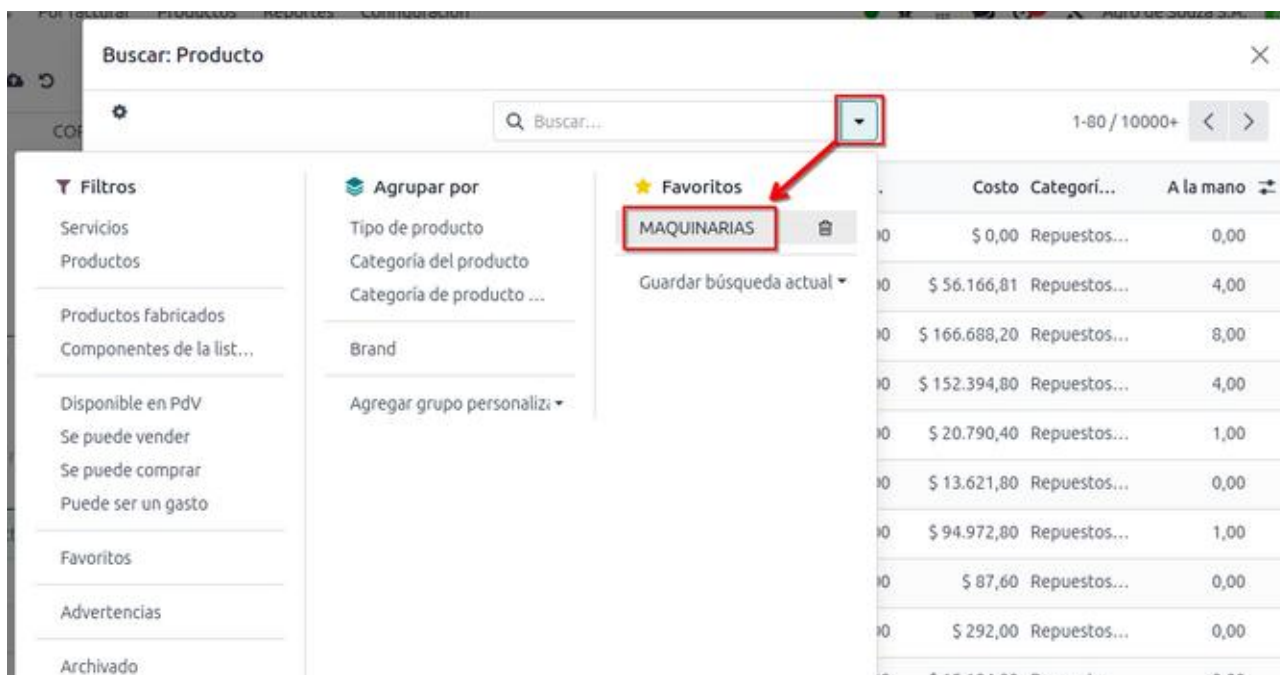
Buscar: Producto

Buscar...

1-80 / 10000+

Filtros
Servicios
Productos

Productos fabricados
Componentes de la list...

Disponible en PdV
Se puede vender
Se puede comprar
Puede ser un gasto

Favoritos

Advertencias

Archivado

Agrupar por
Tipo de producto
Categoría del producto
Categoría de producto ...

Brand

Agregar grupo personaliz

Favoritos
MAQUINARIAS

Guardar búsqueda actual

| Costo | Categorí... | A la mano |
|---|---|---|
| \$ 0,00 | Repuestos... | 0,00 |
| \$ 56.166,81 | Repuestos... | 4,00 |
| \$ 166.688,20 | Repuestos... | 8,00 |
| \$ 152.394,80 | Repuestos... | 4,00 |
| \$ 20.790,40 | Repuestos... | 1,00 |
| \$ 13.621,80 | Repuestos... | 0,00 |
| \$ 94.972,80 | Repuestos... | 1,00 |
| \$ 87,60 | Repuestos... | 0,00 |
| \$ 292,00 | Repuestos... | 0,00 |